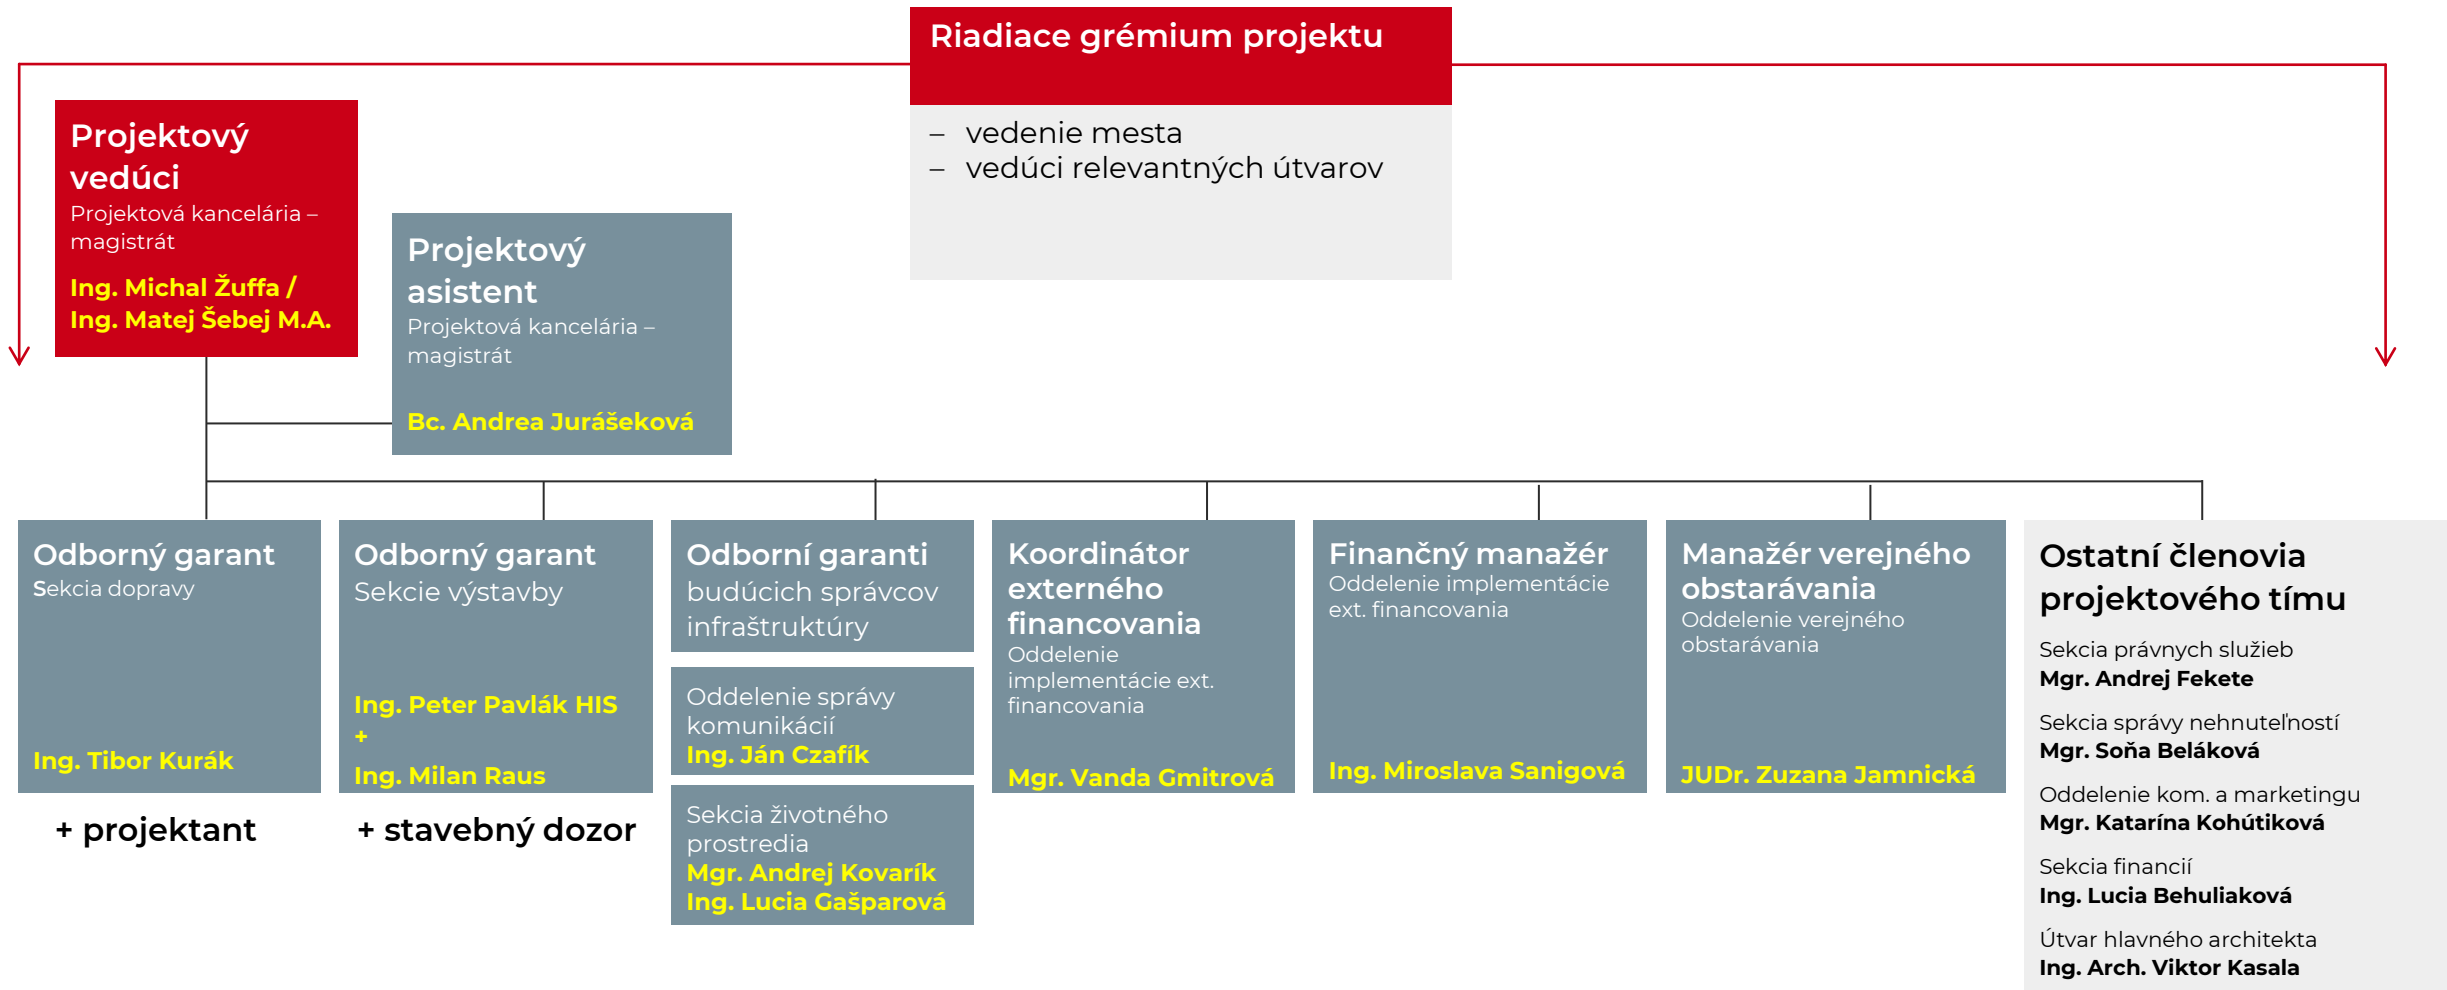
Riadiace grémium projektu

– vedenie mesta
– vedúci relevantných útvarov

Projektový vedúci
Projektová kancelária – magistrát
Ing. Michal Žuffa / Ing. Matej Šebej M.A.

Projektový asistent
Projektová kancelária – magistrát
Bc. Andrea Jurášeková

Odborný garant
Sekcia dopravy
Ing. Tibor Kurák

+ projektant

Odborný garant
Sekcie výstavby
Ing. Peter Pavlák HIS
+
Ing. Milan Raus

+ stavebný dozor

Odborní garanti budúcich správcov infraštruktúry

Oddelenie správy komunikácií
Ing. Ján Czafík

Sekcia životného prostredia
Mgr. Andrej Kovarík
Ing. Lucia Gašparová

Koordinátor externého financovania
Oddelenie implementácie ext. financovania
Mgr. Vanda Gmitrová

Finančný manažér
Oddelenie implementácie ext. financovania
Ing. Miroslava Sanigová

Manažér verejného obstarávania
Oddelenie verejného obstarávania
JUDr. Zuzana Jamnická

Ostatní členovia projektového tímu
Sekcia právnych služieb
Mgr. Andrej Fekete
Sekcia správy nehnuteľností
Mgr. Soňa Beláková
Oddelenie kom. a marketingu
Mgr. Katarína Kohútiková
Sekcia financií
Ing. Lucia Behuliaková
Útvar hlavného architekta
Ing. Arch. Viktor Kasala